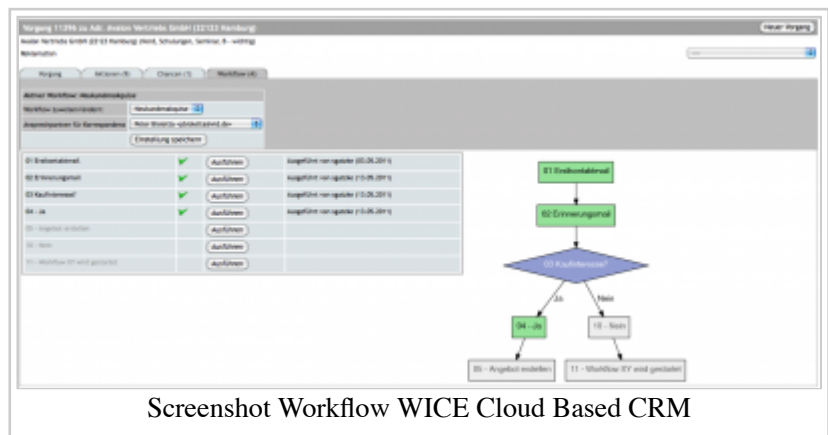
Vorgang 11396 zu Adr. Avalon Vertriebs GmbH (22133 Hamburg)

Neuer Vorgang

Avalon Vertriebs GmbH (22133 Hamburg) (Kent, Schulungen, Seminar, B – wichtig)

Reklamation

Vorgang

Aktionen (8)

Chancen (1)

Workflow (4)

Aktiver Workflow: Neukundenakquise

Workflow zuweisen/ändern:

Neukundenakquise

Ansprechpartner für Korrespondenz:

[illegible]

Einstellung speichern

01 Erstkontaktmail

Ausführen

Ausgeführt von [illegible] (05.05.2011)

02 Erinnerungsmail

Ausführen

Ausgeführt von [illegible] (13.05.2011)

03 Kaufinteresse?

Ausführen

Ausgeführt von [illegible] (13.05.2011)

04 – Ja

Ausführen

Ausgeführt von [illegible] (13.05.2011)

05 – Angebot erstellen

Ausführen

10 – Nein

Ausführen

11 – Workflow XY wird gestartet

Ausführen

01 Erstkontaktmail

02 Erinnerungsmail

03 Kaufinteresse?

Ja

Nein

04 – Ja

10 – Nein

05 – Angebot erstellen

11 – Workflow XY wird gestartet

Screenshot Workflow WICE Cloud Based CRM